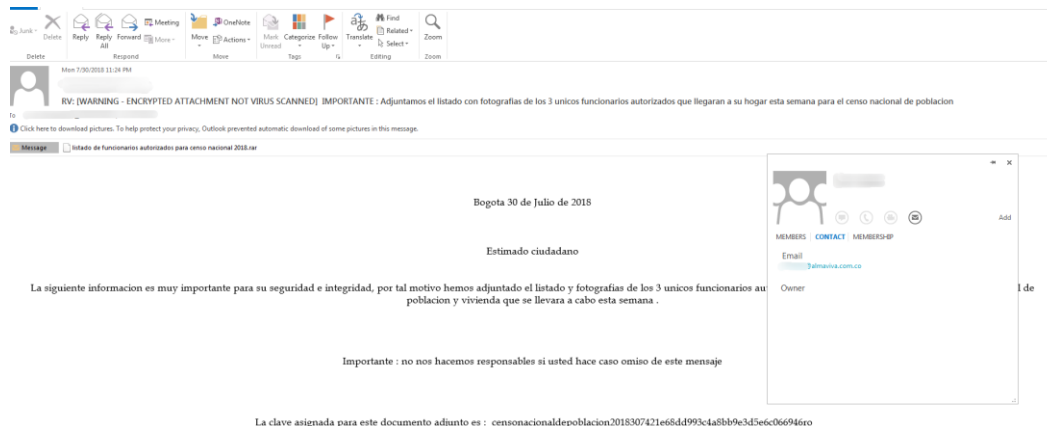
Junk · Delete · Reply · Reply All · Forward · Meeting · More · OneNote · Move · Actions · Mark Unread · Categorize · Follow Up · Translate · Find · Related · Select · Zoom

Delete · Respond · Move · Tags · Editing · Zoom

Mon 7/30/2018 11:24 PM

RV: [WARNING - ENCRYPTED ATTACHMENT NOT VIRUS SCANNED] IMPORTANTE : Adjuntamos el listado con fotografias de los 3 unicos funcionarios autorizados que llegaran a su hogar esta semana para el censo nacional de poblacion

To

Click here to download pictures. To help protect your privacy, Outlook prevented automatic download of some pictures in this message.

Message · listado de funcionarios autorizados para censo nacional 2018.rar

Bogota 30 de Julio de 2018

Estimado ciudadano

La siguiente informacion es muy importante para su seguridad e integridad, por tal motivo hemos adjuntado el listado y fotografias de los 3 unicos funcionarios au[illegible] de poblacion y vivienda que se llevara a cabo esta semana .

Importante : no nos hacemos responsables si usted hace caso omiso de este mensaje

La clave asignada para este documento adjunto es : censonacionaldepoblacion2018307421e68dd993c4a8bb9e3d5e6c066946ro

Add

MEMBERS | CONTACT | MEMBERSHIP

Email
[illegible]@almaviva.com.co

Owner